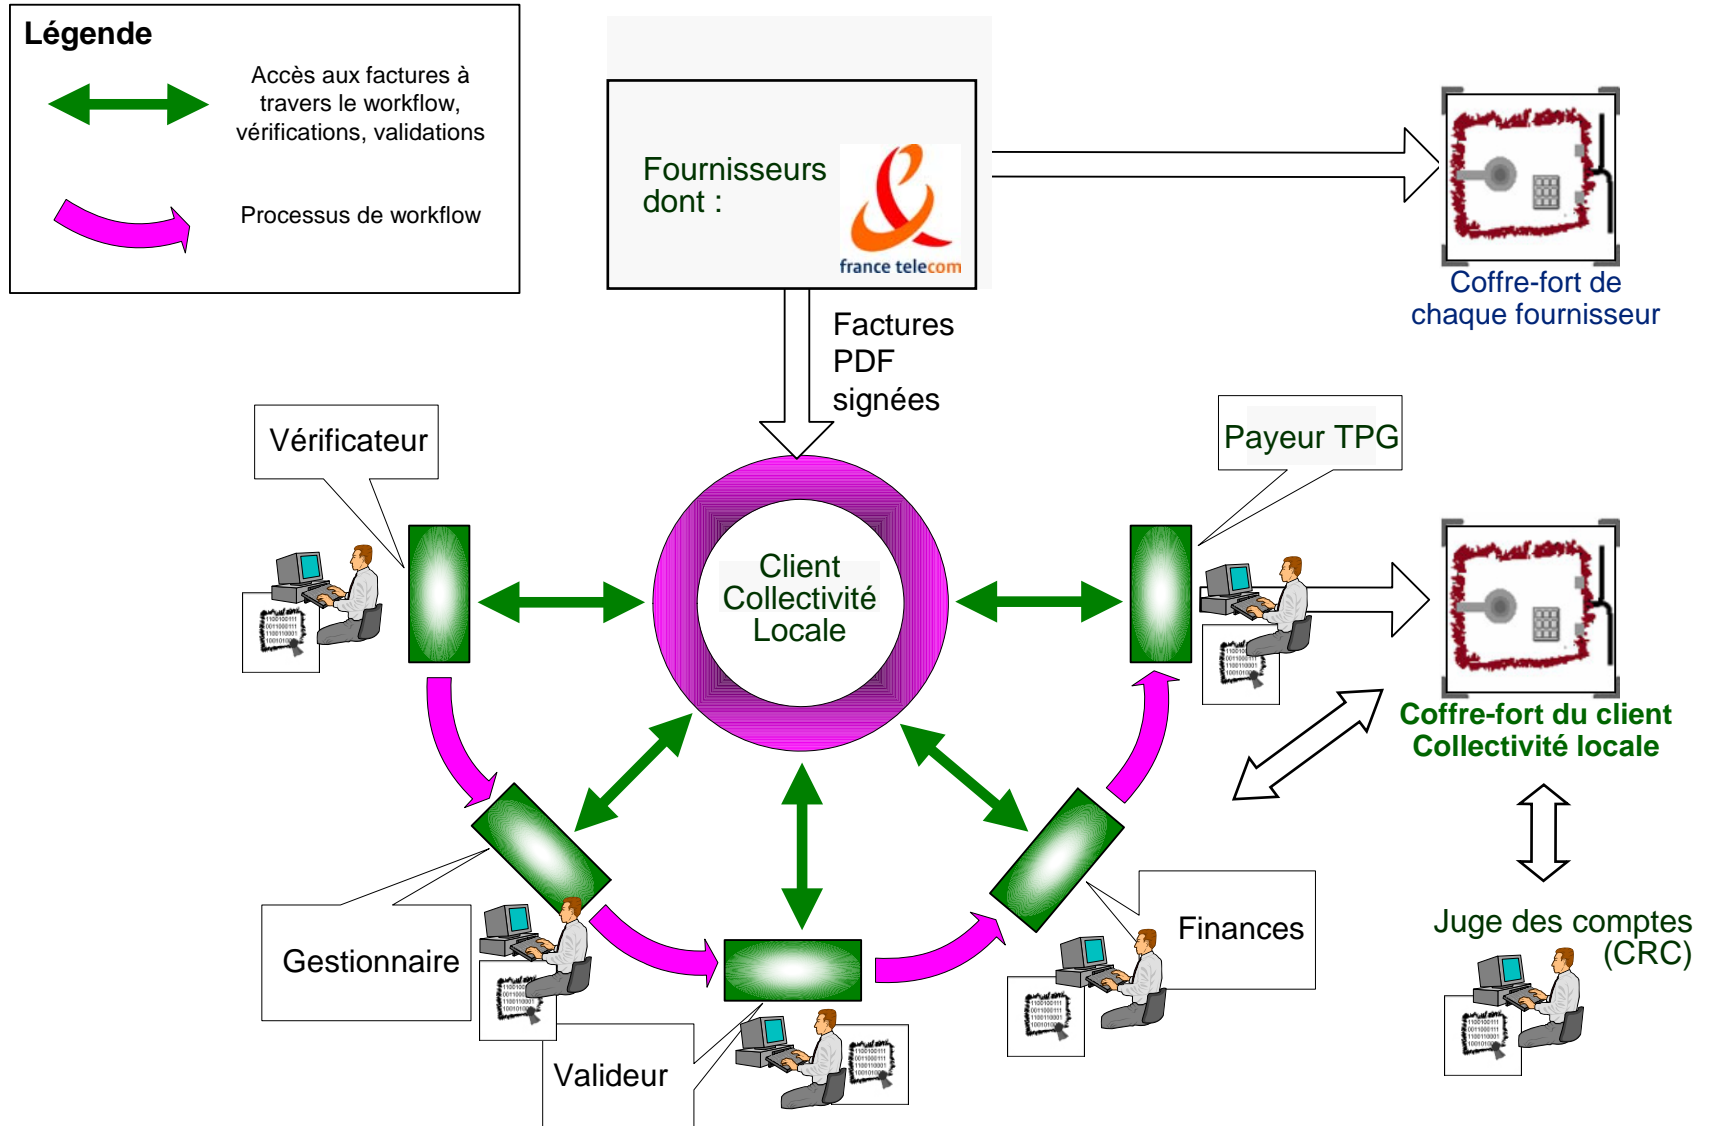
Légende

Accès aux factures à travers le workflow, vérifications, validations

Processus de workflow

Fournisseurs dont :

france telecom

Coffre-fort de chaque fournisseur

Factures PDF signées

Vérificateur

Payeur TPG

Client Collectivité Locale

Coffre-fort du client Collectivité locale

Gestionnaire

Finances

Juge des comptes (CRC)

Valideur